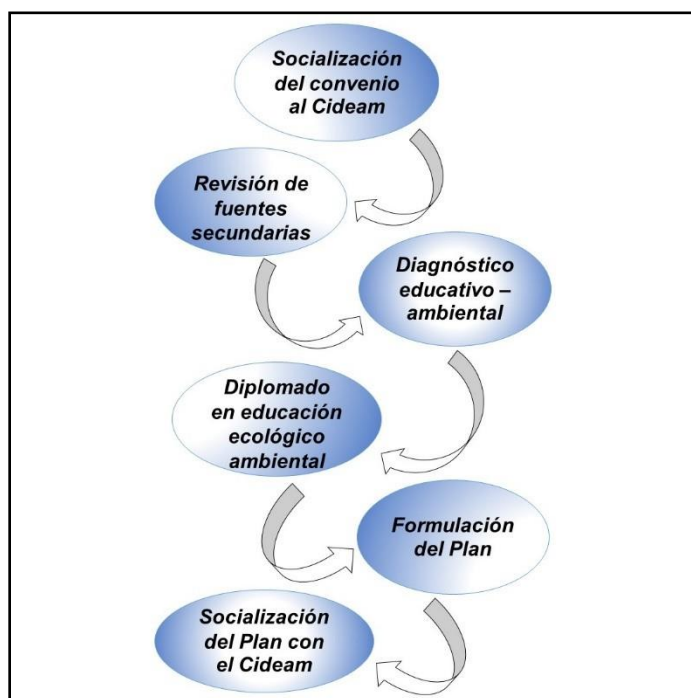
Socialización del convenio al Cideam

Revisión de fuentes secundarias

Diagnóstico educativo – ambiental

Diplomado en educación ecológico ambiental

Formulación del Plan

Socialización del Plan con el Cideam